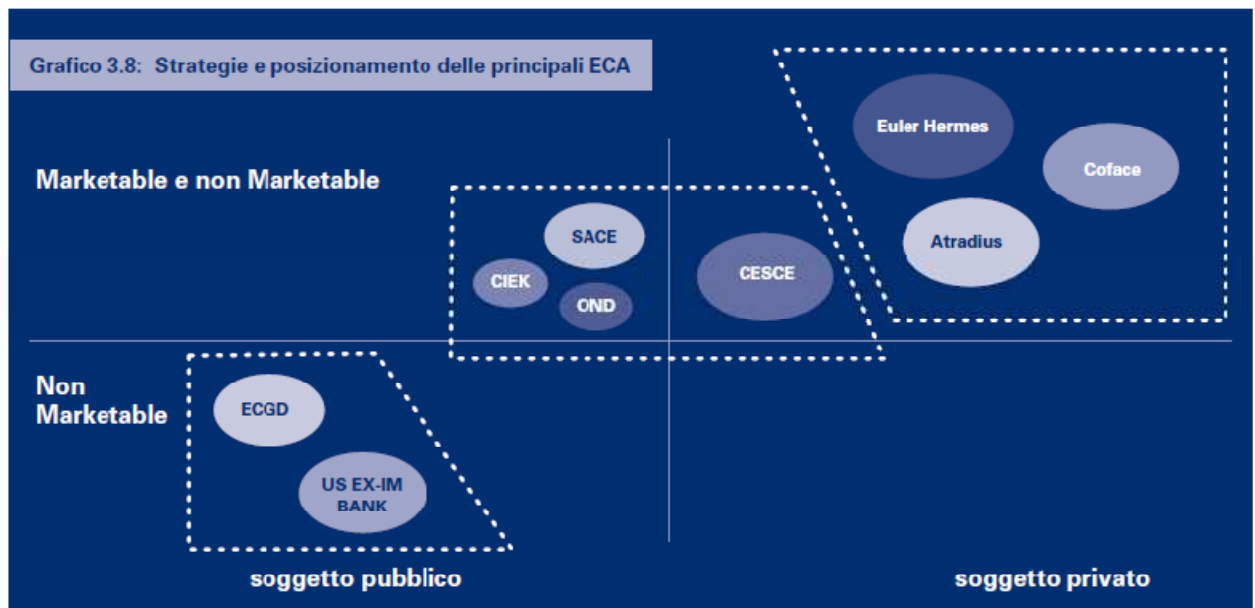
Grafico 3.8: Strategie e posizionamento delle principali ECA

Marketable e non Marketable

Euler Hermes

Coface

Atradius

SACE

CIEK

OND

CESCE

Non Marketable

ECGD

US EX-IM BANK

soggetto pubblico

soggetto privato